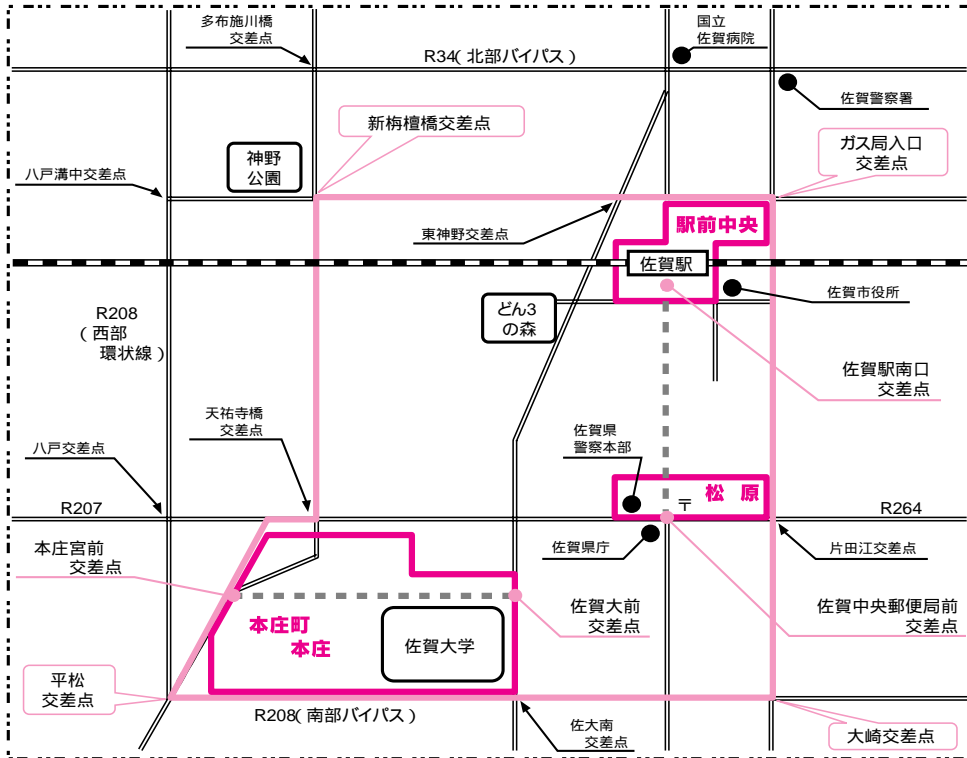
多布施川橋
交差点

国立
佐賀病院

R34( 北部バイパス )

佐賀警察署

新栴檀橋交差点

ガス局入口
交差点

神野
公園

八戸溝中交差点

東神野交差点

駅前中央

佐賀駅

佐賀市役所

どん3
の森

R208
( 西部
環状線 )

佐賀駅南口
交差点

天祐寺橋
交差点

佐賀県
警察本部

八戸交差点

R207

〒 松 原

R264

本庄宮前
交差点

佐賀県庁

片田江交差点

佐賀大前
交差点

佐賀中央郵便局前
交差点

本庄町
本庄

佐賀大学

平松
交差点

R208( 南部バイパス )

佐大南
交差点

大崎交差点